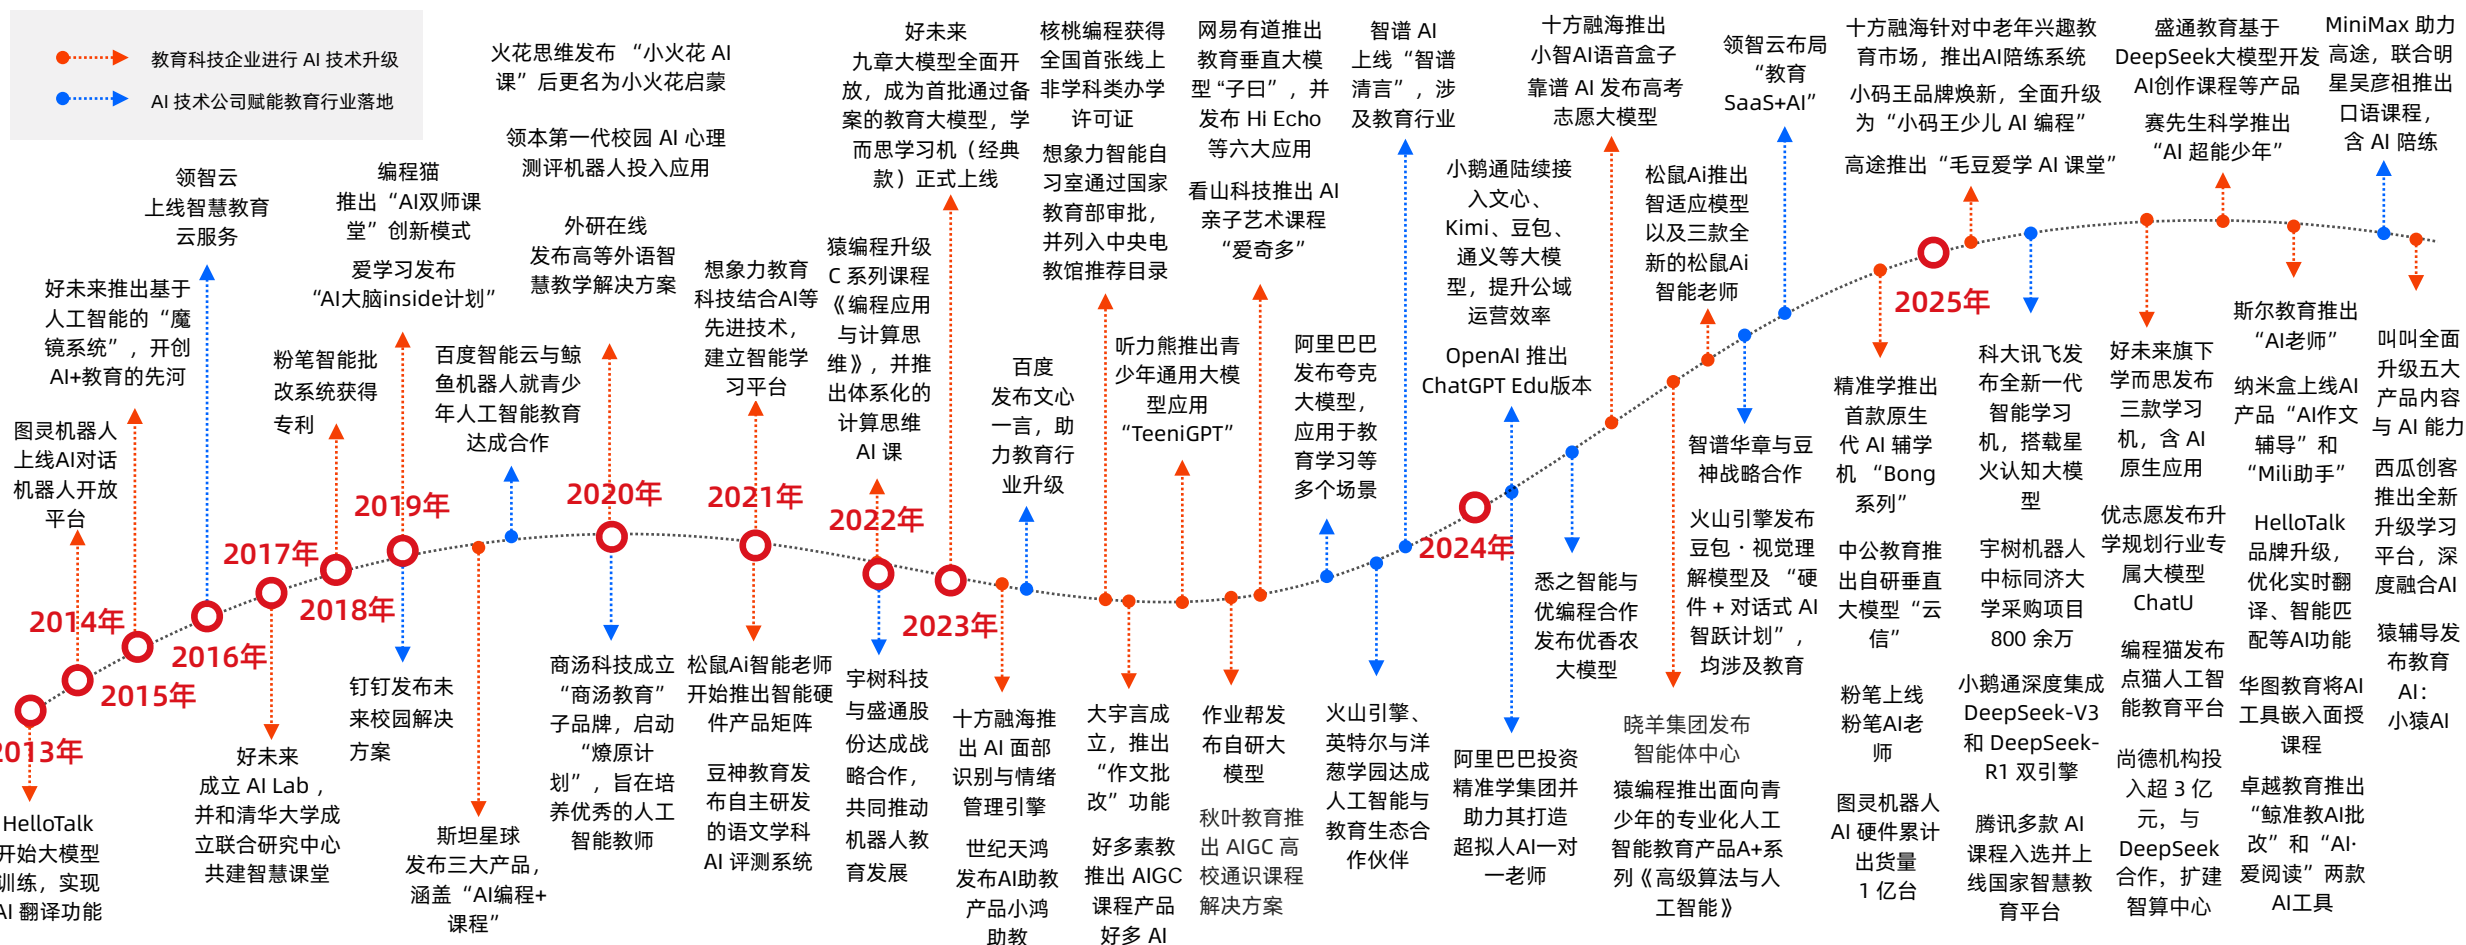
教育科技企业进行 AI 技术升级
AI 技术公司赋能教育行业落地

2013年
HelloTalk 开始大模型训练，实现 AI 翻译功能

2014年
图灵机器人上线AI对话机器人开放平台

2015年
好未来推出基于人工智能的“魔镜系统”，开创AI+教育的先河

2016年
领智云上线智慧教育云服务

2017年
好未来成立 AI Lab，并和清华大学成立联合研究中心共建智慧课堂

2018年
粉笔智能批改系统获得专利

2019年
编程猫推出“AI双师课堂”创新模式
爱学习发布“AI大脑inside计划”
钉钉发布未来校园解决方案

斯坦星球发布三大产品，涵盖“AI编程+课程”

百度智能云与鲸鱼机器人就青少年人工智能教育达成合作

2020年
火花思维发布“小火花 AI 课”后更名为小火花启蒙
领本第一代校园 AI 心理测评机器人投入应用
外研在线发布高等外语智慧教学解决方案
商汤科技成立“商汤教育”子品牌，启动“燎原计划”，旨在培养优秀的人工智能教师

2021年
想象力教育科技结合AI等先进技术，建立智能学习平台
松鼠Ai智能老师开始推出智能硬件产品矩阵
豆神教育发布自主研发的语文学科 AI 评测系统

2022年
猿编程升级 C 系列课程《编程应用与计算思维》，并推出体系化的计算思维 AI 课
宇树科技与盛通股份达成战略合作，共同推动机器人教育发展

2023年
好未来九章大模型全面开放，成为首批通过备案的教育大模型，学而思学习机（经典款）正式上线
百度发布文心一言，助力教育行业升级
十方融海推出 AI 面部识别与情绪管理引擎
世纪天鸿发布AI助教产品小鸿助教
核桃编程获得全国首张线上非学科类办学许可证
想象力智能自习室通过国家教育部审批，并列入中央电教馆推荐目录
听力熊推出青少年通用大模型应用“TeeniGPT”
大宇言成立，推出“作文批改”功能
好多素教推出 AIGC 课程产品好多 AI
网易有道推出教育垂直大模型“子曰”，并发布 Hi Echo 等六大应用
看山科技推出 AI 亲子艺术课程“爱奇多”
作业帮发布自研大模型
秋叶教育推出 AIGC 高校通识课程解决方案
阿里巴巴发布夸克大模型，应用于教育学习等多个场景
火山引擎、英特尔与洋葱学园达成人工智能与教育生态合作伙伴
智谱 AI 上线“智谱清言”，涉及教育行业

2024年
小鹅通陆续接入文心、Kimi、豆包、通义等大模型，提升公域运营效率
OpenAI 推出 ChatGPT Edu版本
阿里巴巴投资精准学集团并助力其打造超拟人AI一对一老师
悉之智能与优编程合作发布优香农大模型
十方融海推出小智AI语音盒子
靠谱 AI 发布高考志愿大模型
松鼠Ai推出智适应模型以及三款全新的松鼠Ai智能老师
领智云布局“教育 SaaS+AI”
智谱华章与豆神战略合作
火山引擎发布豆包・视觉理解模型及“硬件 + 对话式 AI 智跃计划”，均涉及教育
晓羊集团发布智能体中心
猿编程推出面向青少年的专业化人工智能教育产品A+系列《高级算法与人工智能》

2025年
十方融海针对中老年兴趣教育市场，推出AI陪练系统
小码王品牌焕新，全面升级为“小码王少儿 AI 编程”
高途推出“毛豆爱学 AI 课堂”
精准学推出首款原生代 AI 辅学机“Bong 系列”
中公教育推出自研垂直大模型“云信”
粉笔上线粉笔AI老师
图灵机器人 AI 硬件累计出货量 1 亿台
科大讯飞发布全新一代智能学习机，搭载星火认知大模型
宇树机器人中标同济大学采购项目 800 余万
小鹅通深度集成 DeepSeek-V3 和 DeepSeek-R1 双引擎
腾讯多款 AI 课程入选并上线国家智慧教育平台
盛通教育基于 DeepSeek大模型开发 AI创作课程等产品
赛先生科学推出“AI 超能少年”
好未来旗下学而思发布三款学习机，含 AI 原生应用
优志愿发布升学规划行业专属大模型 ChatU
编程猫发布点猫人工智能教育平台
尚德机构投入超 3 亿元，与 DeepSeek 合作，扩建智算中心
斯尔教育推出“AI老师”
纳米盒上线AI产品“AI作文辅导”和“Mili助手”
HelloTalk 品牌升级，优化实时翻译、智能匹配等AI功能
华图教育将AI工具嵌入面授课程
卓越教育推出“鲸准教AI批改”和“AI·爱阅读”两款AI工具
MiniMax 助力高途，联合明星吴彦祖推出口语课程，含 AI 陪练
叫叫全面升级五大产品内容与 AI 能力
西瓜创客推出全新升级学习平台，深度融合AI
猿辅导发布教育AI：小猿AI